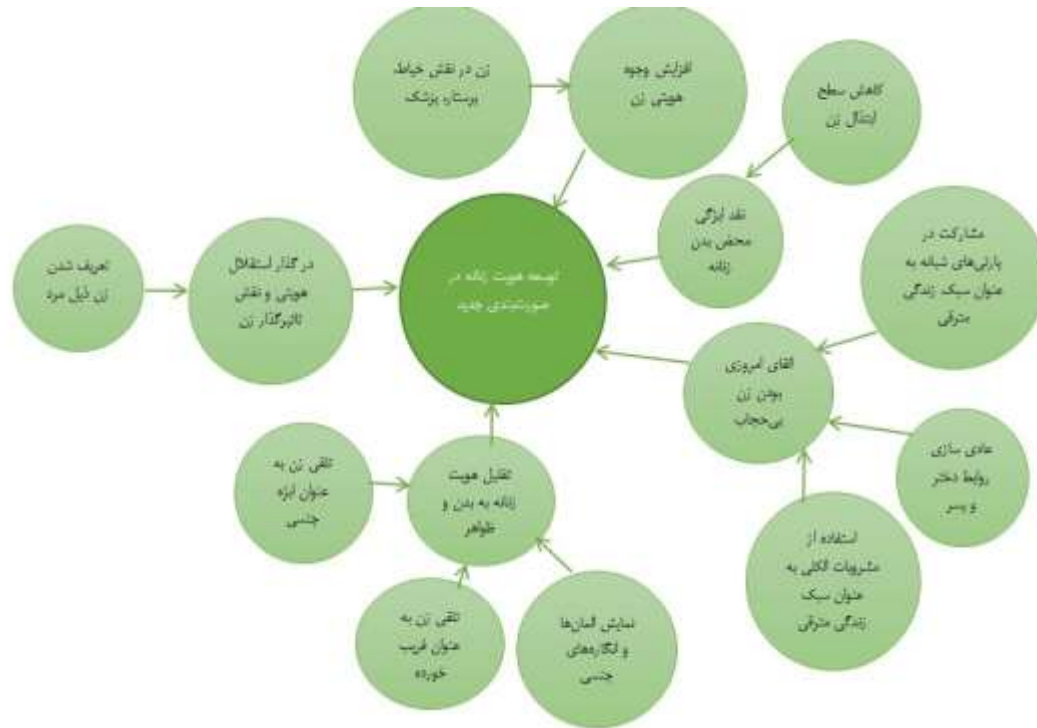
زن در نقش خیاط، پرستار، پزشک

افزایش وجوه هویتی زن

کاهش سطح ابتذال زن

نقد ابزاری محض بدن زنانه

مشارکت در پارتی‌های شبانه به عنوان سبک زندگی مترقی

توسعه هویت زنانه در صورت‌بندی جدید

تعریف شدن زن ذیل مرد

درگذار استقلال هویتی و نقش تاثیرگذار زن

القای امروزی بودن زن بی‌حجاب

عادی سازی روابط دختر و پسر

تلقی زن به عنوان ابزه جنسی

تقلیل هویت زنانه به بدن و ظواهر

استفاده از مشروبات الکلی به عنوان سبک زندگی مترقی

تلقی زن به عنوان فریب خورده

نمایش المان‌ها و انگاره‌های جنسی